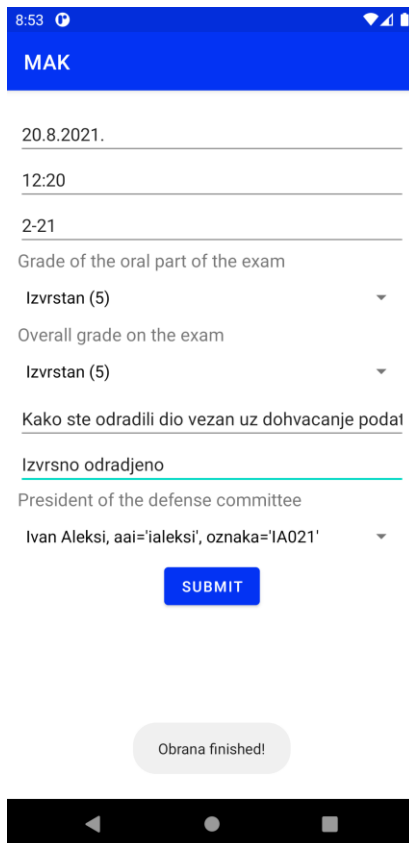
8:53

MAK

20.8.2021.

12:20

2-21

Grade of the oral part of the exam

Izvrstan (5)

Overall grade on the exam

Izvrstan (5)

Kako ste odradili dio vezan uz dohvacanje podat

Izvrsno odradjeno

President of the defense committee

Ivan Aleksi, aai='ialeksi', oznaka='IA021'

SUBMIT

Obrana finished!